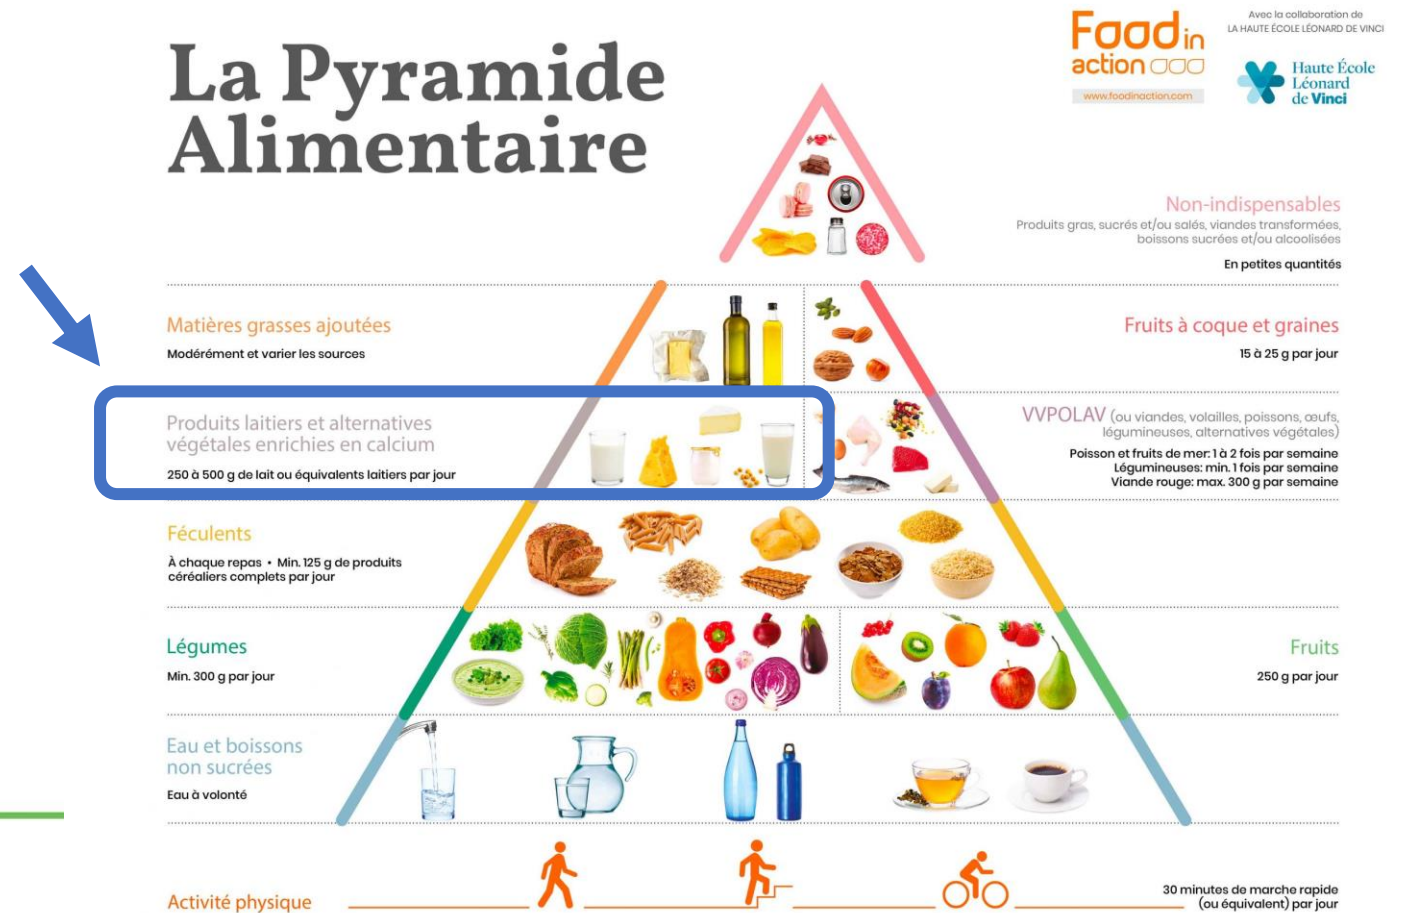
La Pyramide Alimentaire

Food in action

www.foodinaction.com

Avec la collaboration de LA HAUTE ÉCOLE LÉONARD DE VINCI

Haute École Léonard de Vinci

Non-indispensables
Produits gras, sucrés et/ou salés, viandes transformées, boissons sucrées et/ou alcoolisées
En petites quantités

Matières grasses ajoutées
Modérément et varier les sources

Fruits à coque et graines
15 à 25 g par jour

Produits laitiers et alternatives végétales enrichies en calcium
250 à 500 g de lait ou équivalents laitiers par jour

VVPOLAV (ou viandes, volailles, poissons, œufs, légumineuses, alternatives végétales)
Poisson et fruits de mer: 1 à 2 fois par semaine
Légumineuses: min. 1 fois par semaine
Viande rouge: max. 300 g par semaine

Féculents
À chaque repas • Min. 125 g de produits céréaliers complets par jour

Légumes
Min. 300 g par jour

Fruits
250 g par jour

Eau et boissons non sucrées
Eau à volonté

Activité physique
30 minutes de marche rapide (ou équivalent) par jour